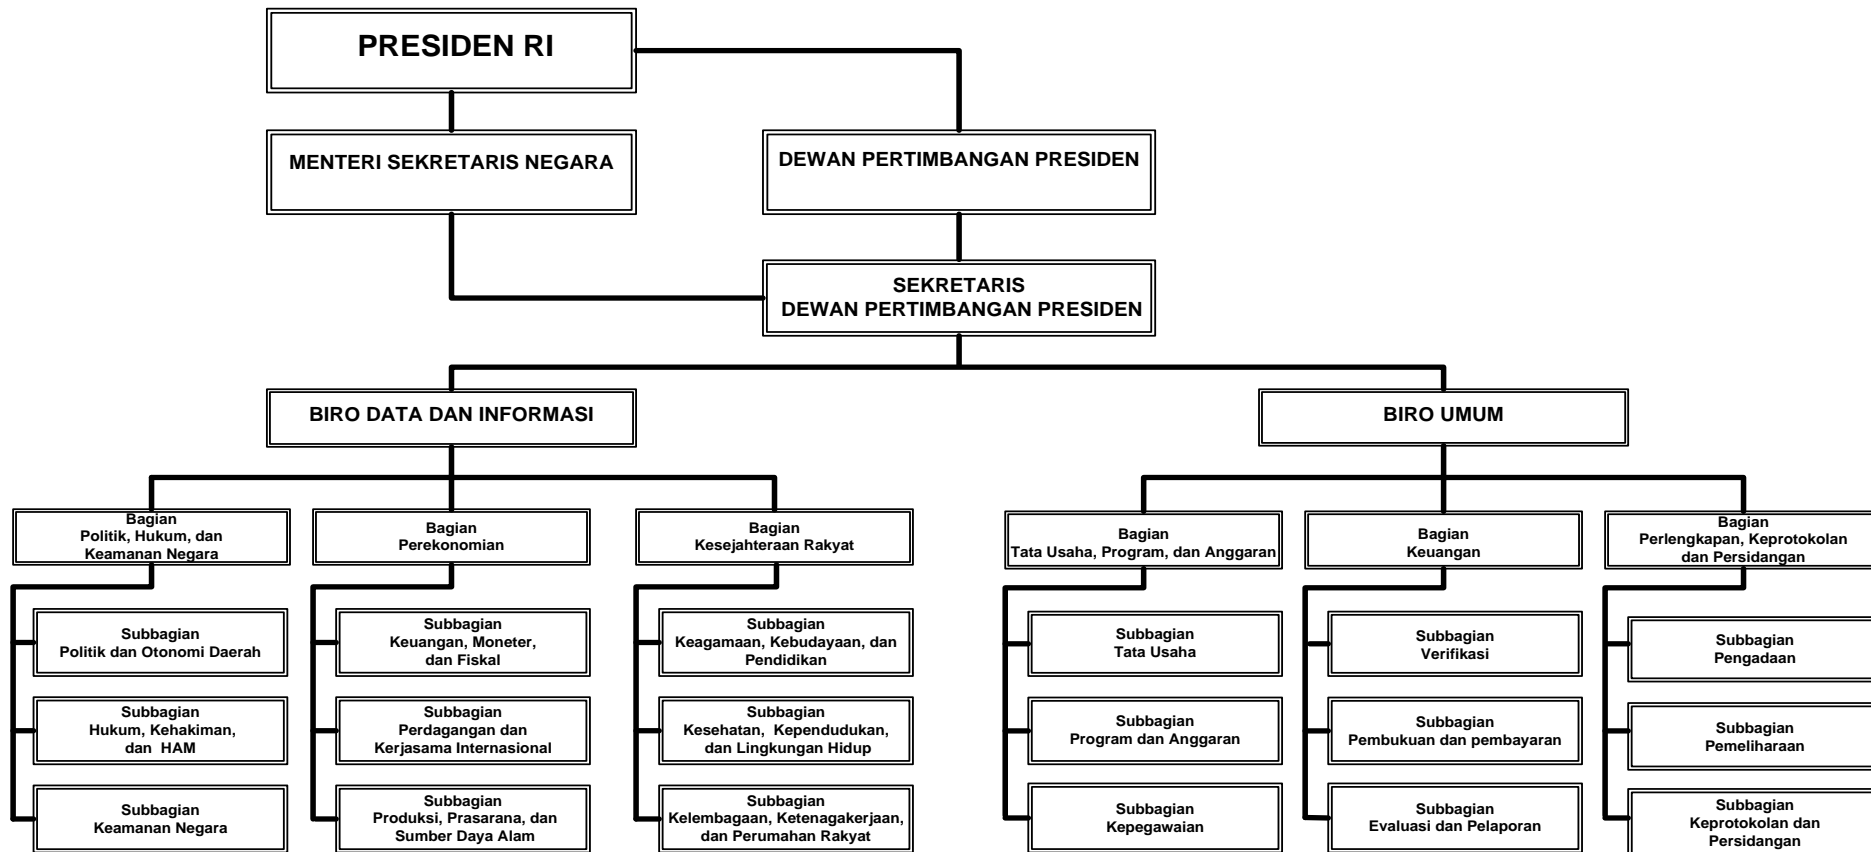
PRESIDEN RI

MENTERI SEKRETARIS NEGARA

DEWAN PERTIMBANGAN PRESIDEN

SEKRETARIS DEWAN PERTIMBANGAN PRESIDEN

BIRO DATA DAN INFORMASI

BIRO UMUM

Bagian Politik, Hukum, dan Keamanan Negara

Subbagian Politik dan Otonomi Daerah

Subbagian Hukum, Kehakiman, dan HAM

Subbagian Keamanan Negara

Bagian Perekonomian

Subbagian Keuangan, Moneter, dan Fiskal

Subbagian Perdagangan dan Kerjasama Internasional

Subbagian Produksi, Prasarana, dan Sumber Daya Alam

Bagian Kesejahteraan Rakyat

Subbagian Keagamaan, Kebudayaan, dan Pendidikan

Subbagian Kesehatan, Kependudukan, dan Lingkungan Hidup

Subbagian Kelembagaan, Ketenagakerjaan, dan Perumahan Rakyat

Bagian Tata Usaha, Program, dan Anggaran

Subbagian Tata Usaha

Subbagian Program dan Anggaran

Subbagian Kepegawaian

Bagian Keuangan

Subbagian Verifikasi

Subbagian Pembukuan dan pembayaran

Subbagian Evaluasi dan Pelaporan

Bagian Perlengkapan, Keprotokolan dan Persidangan

Subbagian Pengadaan

Subbagian Pemeliharaan

Subbagian Keprotokolan dan Persidangan